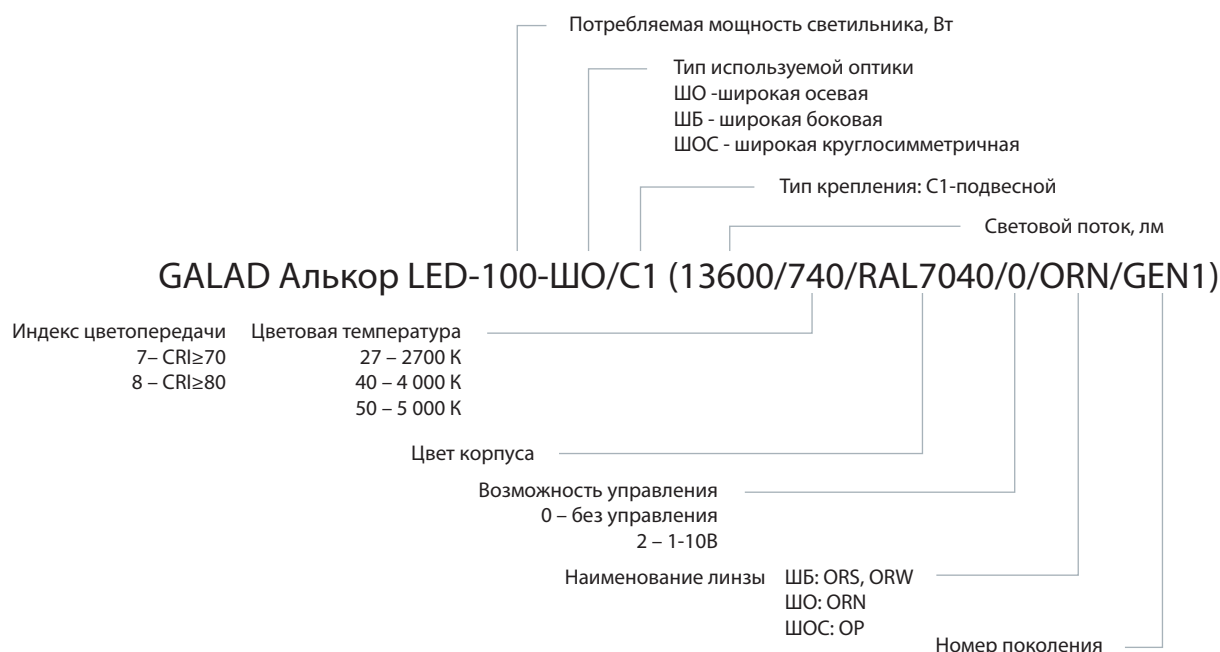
Потребляемая мощность светильника, Вт

Тип используемой оптики
ШО -широкая осевая
ШБ - широкая боковая
ШОС - широкая круглосимметричная

Тип крепления: С1-подвесной

Световой поток, лм

GALAD Алькор LED-100-ШО/С1 (13600/740/RAL7040/0/ORN/GEN1)

Индекс цветопередачи
7– CRI≥70
8 – CRI≥80

Цветовая температура
27 – 2700 К
40 – 4 000 К
50 – 5 000 К

Цвет корпуса

Возможность управления
0 – без управления
2 – 1-10В

Наименование линзы ШБ: ORS, ORW
ШО: ORN
ШОС: OP

Номер поколения